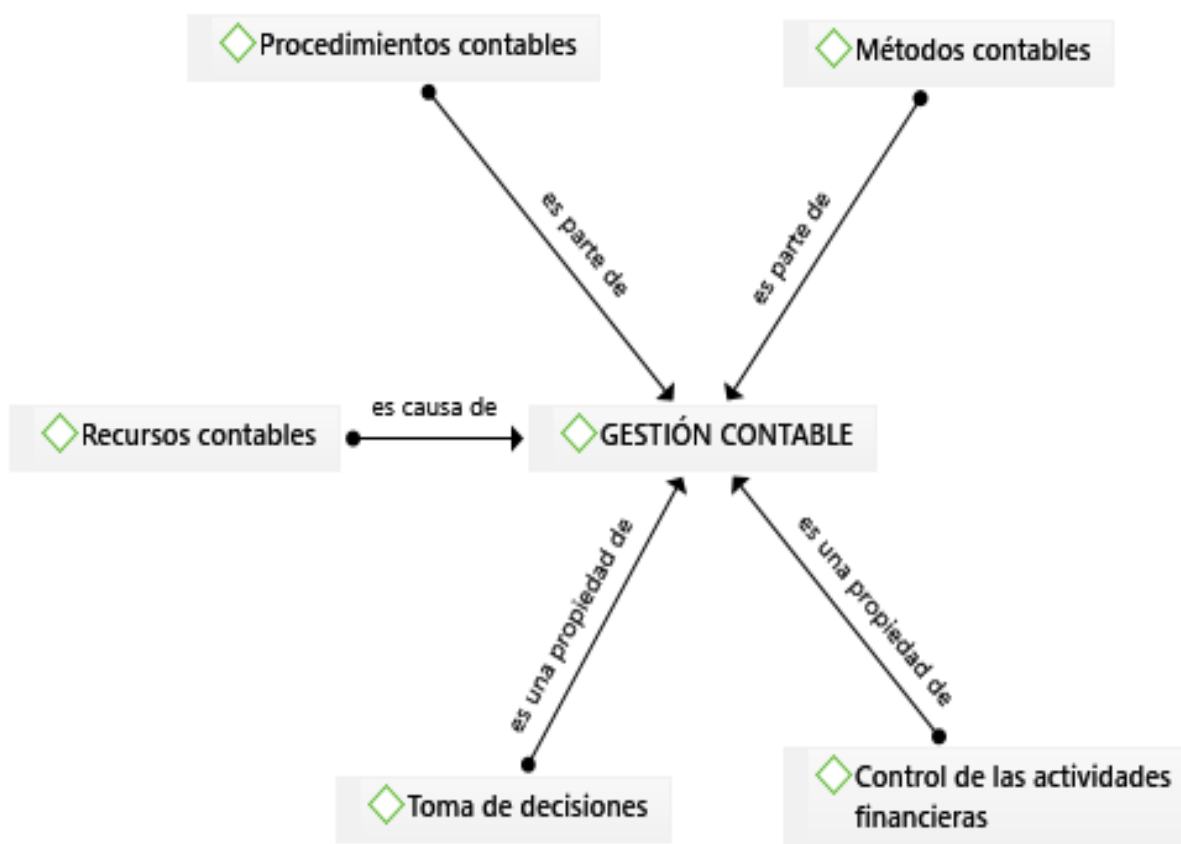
Procedimientos contables

Métodos contables

es parte de

es parte de

Recursos contables

es causa de

GESTIÓN CONTABLE

es una propiedad de

es una propiedad de

Toma de decisiones

Control de las actividades financieras